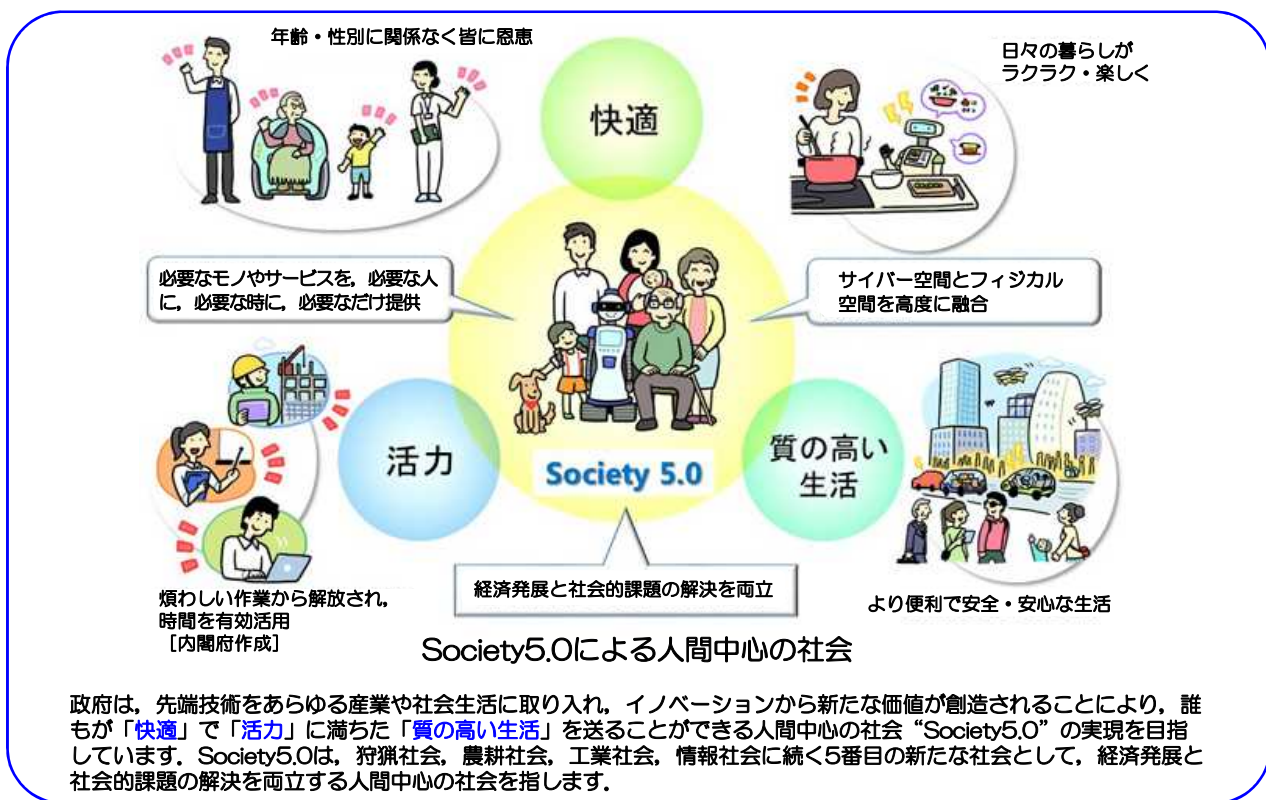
年齢・性別に関係なく皆に恩恵

快適

日々の暮らしが
ラクラク・楽しく

必要なモノやサービスを，必要な人に，必要な時に，必要なだけ提供

サイバー空間とフィジカル空間を高度に融合

活力

Society 5.0

質の高い生活

煩わしい作業から解放され，時間を有効活用
［内閣府作成］

経済発展と社会的課題の解決を両立

より便利で安全・安心な生活

Society5.0による人間中心の社会

政府は，先端技術をあらゆる産業や社会生活に取り入れ，イノベーションから新たな価値が創造されることにより，誰もが「快適」で「活力」に満ちた「質の高い生活」を送ることができる人間中心の社会“Society5.0”の実現を目指しています．Society5.0は，狩猟社会，農耕社会，工業社会，情報社会に続く5番目の新たな社会として，経済発展と社会的課題の解決を両立する人間中心の社会を指します．